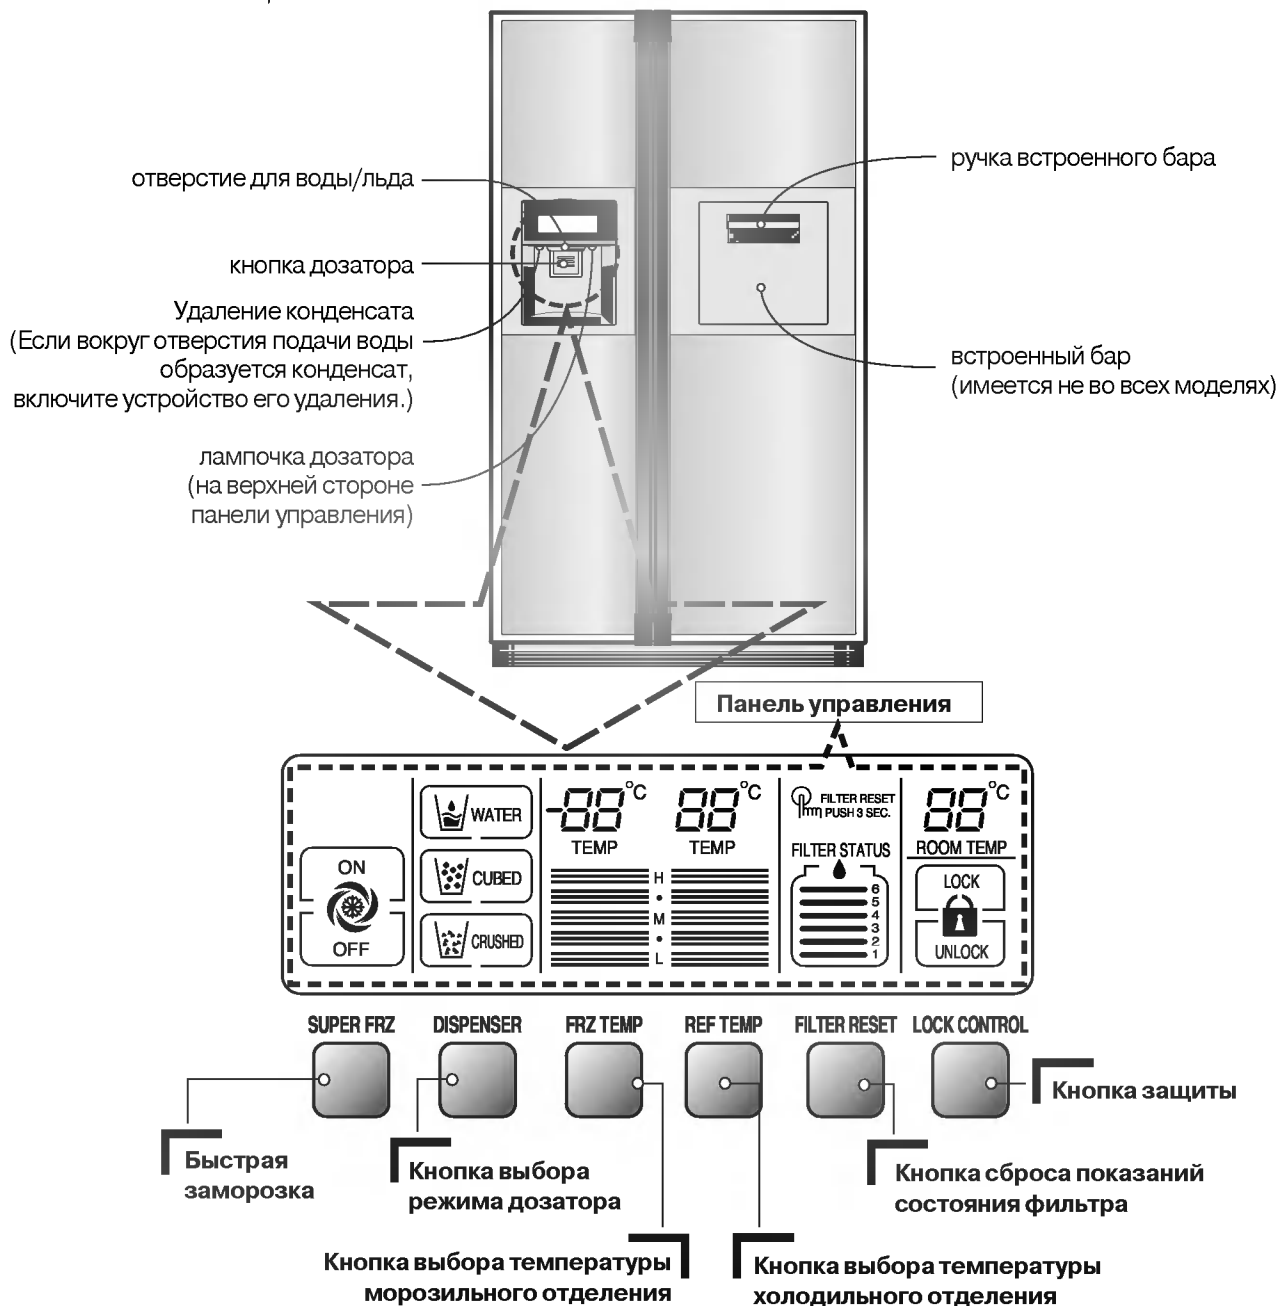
отверстие для воды/льда

кнопка дозатора

Удаление конденсата (Если вокруг отверстия подачи воды образуется конденсат, включите устройство его удаления.)

лампочка дозатора (на верхней стороне панели управления)

ручка встроенного бара

встроенный бар (имеется не во всех моделях)

Панель управления

ON

OFF

WATER

CUBED

CRUSHED

-88°C

TEMP

88°C

TEMP

H

M

L

FILTER RESET PUSH 3 SEC.

FILTER STATUS

6 5 4 3 2 1

88°C

ROOM TEMP

LOCK

UNLOCK

SUPER FRZ

DISPENSER

FRZ TEMP

REF TEMP

FILTER RESET

LOCK CONTROL

Кнопка защиты

Быстрая заморозка

Кнопка выбора режима дозатора

Кнопка сброса показаний состояния фильтра

Кнопка выбора температуры морозильного отделения

Кнопка выбора температуры холодильного отделения